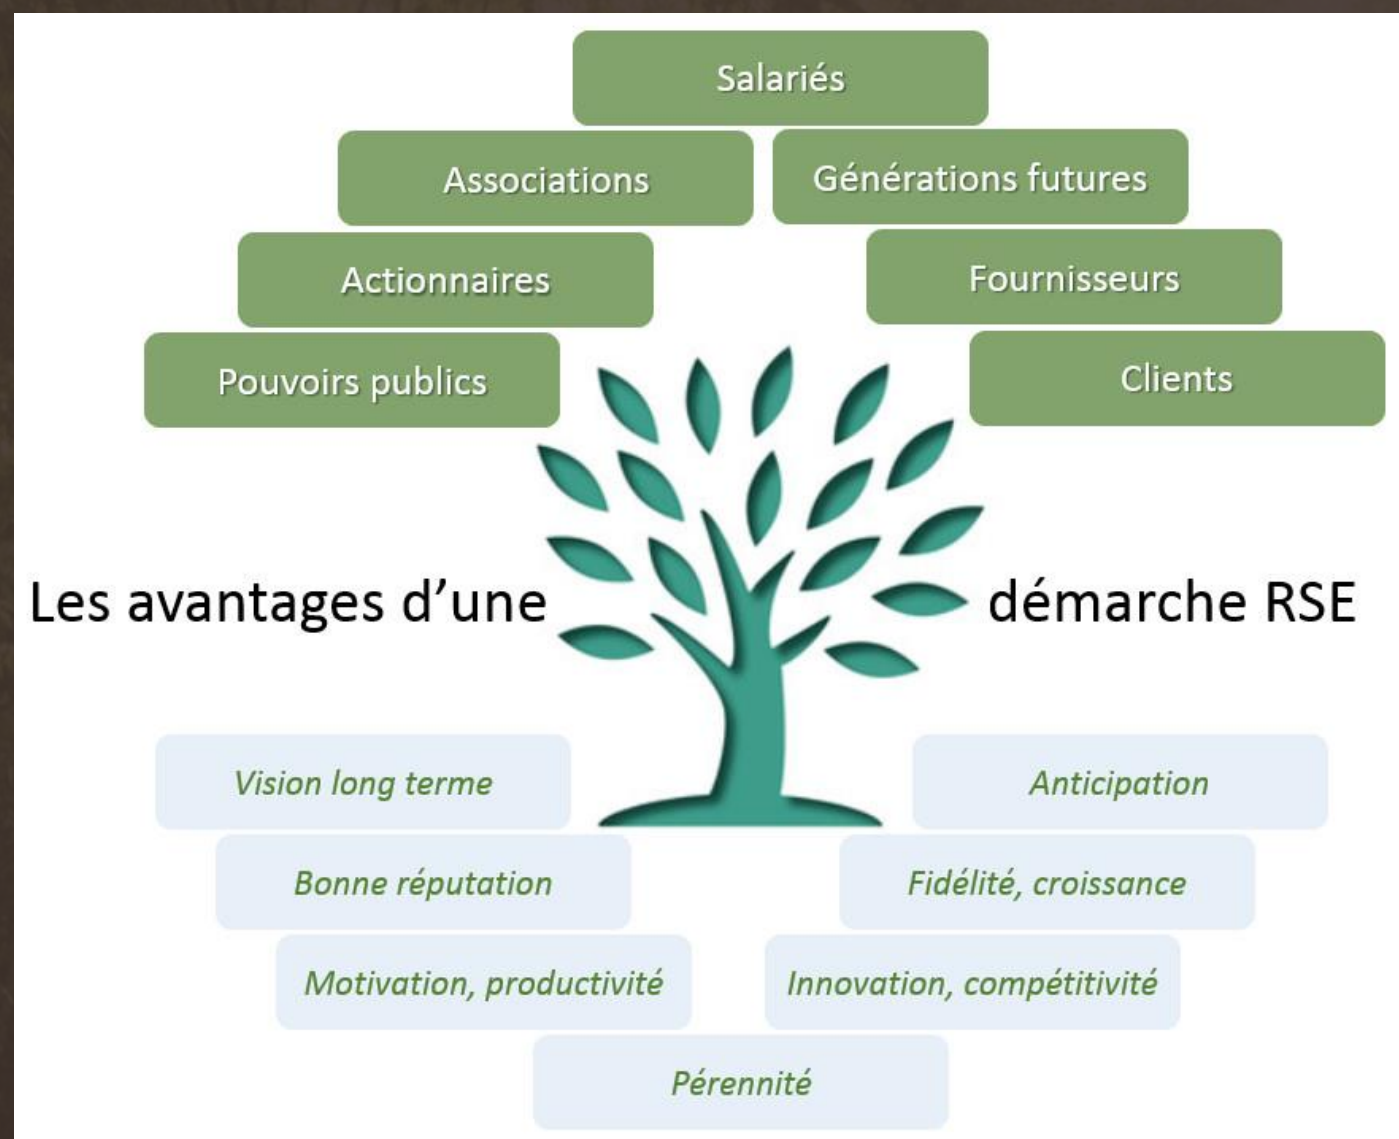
Salariés

Associations

Générations futures

Actionnaires

Fournisseurs

Pouvoirs publics

Clients

Les avantages d'une démarche RSE

Vision long terme

Anticipation

Bonne réputation

Fidélité, croissance

Motivation, productivité

Innovation, compétitivité

Pérennité